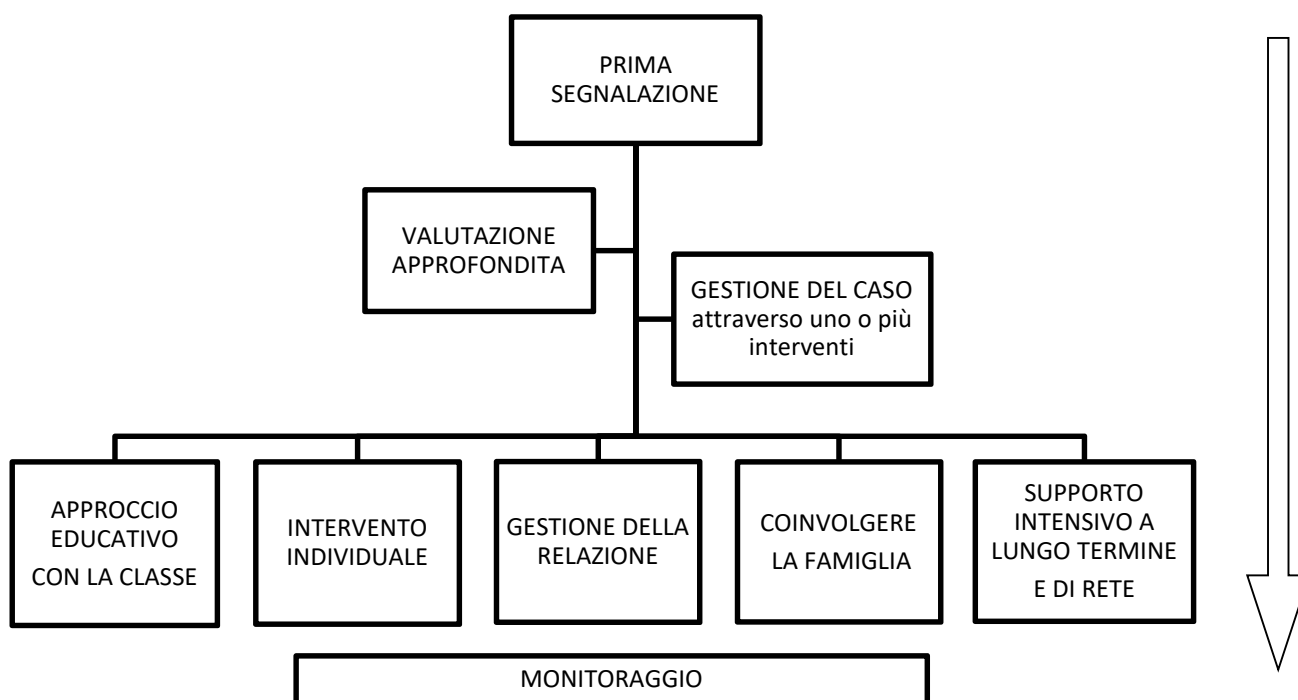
PRIMA SEGNALAZIONE

VALUTAZIONE APPROFONDITA

GESTIONE DEL CASO attraverso uno o più interventi

APPROCCIO EDUCATIVO CON LA CLASSE

INTERVENTO INDIVIDUALE

GESTIONE DELLA RELAZIONE

COINVOLGERE LA FAMIGLIA

SUPPORTO INTENSIVO A LUNGO TERMINE E DI RETE

MONITORAGGIO